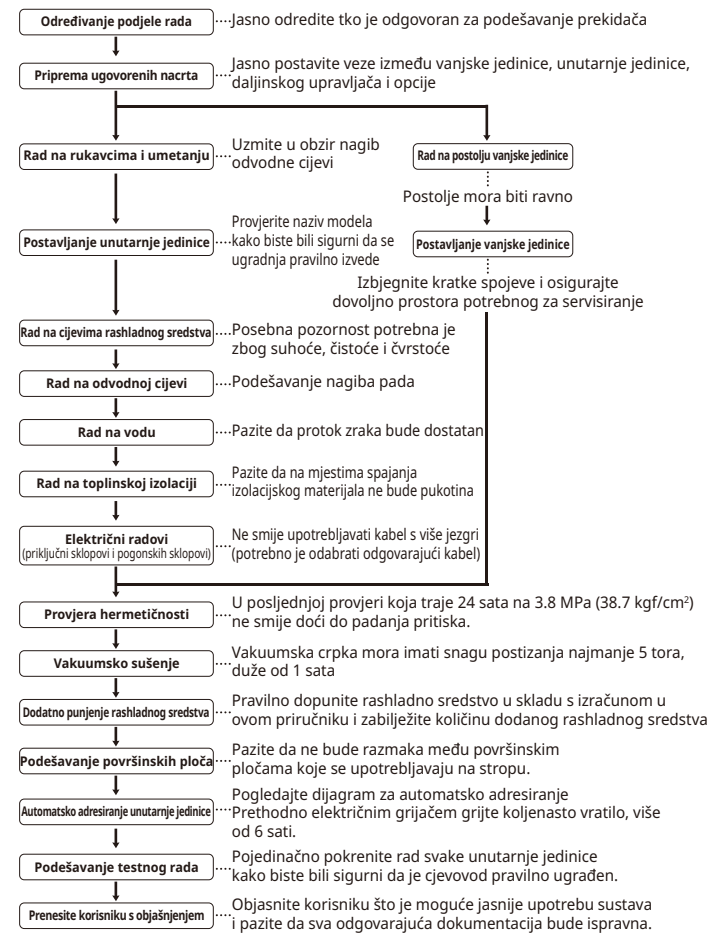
Određivanje podjele rada
Jasno odredite tko je odgovoran za podešavanje prekidača

Priprema ugovorenih nacrta
Jasno postavite veze između vanjske jedinice, unutarnje jedinice, daljinskog upravljača i opcije

Rad na rukavcima i umetanju
Uzmite u obzir nagib odvodne cijevi

Rad na postolju vanjske jedinice
Postolje mora biti ravno

Postavljanje unutarnje jedinice
Provjerite naziv modela kako biste bili sigurni da se ugradnja pravilno izvede

Postavljanje vanjske jedinice
Izbjegnite kratke spojeve i osigurajte dovoljno prostora potrebnog za servisiranje

Rad na cijevima rashladnog sredstva
Posebna pozornost potrebna je zbog suhoće, čistoće i čvrstoće

Rad na odvodnoj cijevi
Podešavanje nagiba pada

Rad na vodu
Pazite da protok zraka bude dostatan

Rad na toplinskoj izolaciji
Pazite da na mjestima spajanja izolacijskog materijala ne bude pukotina

Električni radovi
(priključni sklopovi i pogonskih sklopovi)
Ne smije upotrebljavati kabel s više jezgri (potrebno je odabrati odgovarajući kabel)

Provjera hermetičnosti
U posljednjoj provjeri koja traje 24 sata na 3.8 MPa (38.7 kgf/cm$^2$) ne smije doći do padanja pritiska.

Vakuumsko sušenje
Vakuumska crpka mora imati snagu postizanja najmanje 5 tora, duže od 1 sata

Dodatno punjenje rashladnog sredstva
Pravilno dopunite rashladno sredstvo u skladu s izračunom u ovom priručniku i zabilježite količinu dodanog rashladnog sredstva

Podešavanje površinskih ploča
Pazite da ne bude razmaka među površinskim pločama koje se upotrebljavaju na stropu.

Automatsko adresiranje unutarnje jedinice
Pogledajte dijagram za automatsko adresiranje
Prethodno električnim grijačem grijte koljenasto vratilo, više od 6 sati.

Podešavanje testnog rada
Pojedinačno pokrenite rad svake unutarnje jedinice kako biste bili sigurni da je cjevovod pravilno ugrađen.

Prenesite korisniku s objašnjenjem
Objasnite korisniku što je moguće jasnije upotrebu sustava i pazite da sva odgovarajuća dokumentacija bude ispravna.